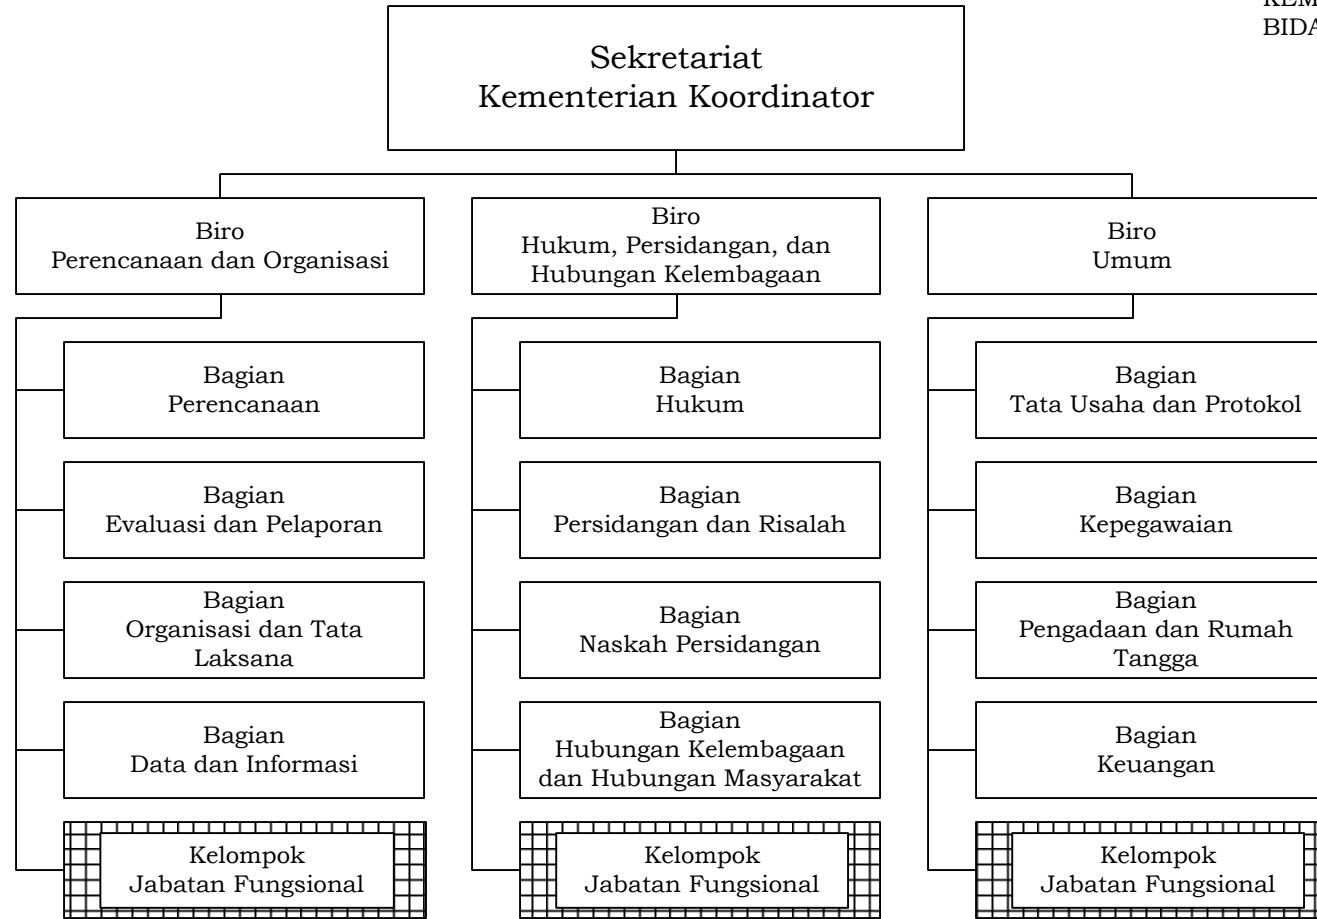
KEM
BIDA

Sekretariat
Kementerian Koordinator

Biro
Perencanaan dan Organisasi

Bagian
Perencanaan

Bagian
Evaluasi dan Pelaporan

Bagian
Organisasi dan Tata Laksana

Bagian
Data dan Informasi

Kelompok
Jabatan Fungsional

Biro
Hukum, Persidangan, dan Hubungan Kelembagaan

Bagian
Hukum

Bagian
Persidangan dan Risalah

Bagian
Naskah Persidangan

Bagian
Hubungan Kelembagaan dan Hubungan Masyarakat

Kelompok
Jabatan Fungsional

Biro
Umum

Bagian
Tata Usaha dan Protokol

Bagian
Kepegawaian

Bagian
Pengadaan dan Rumah Tangga

Bagian
Keuangan

Kelompok
Jabatan Fungsional